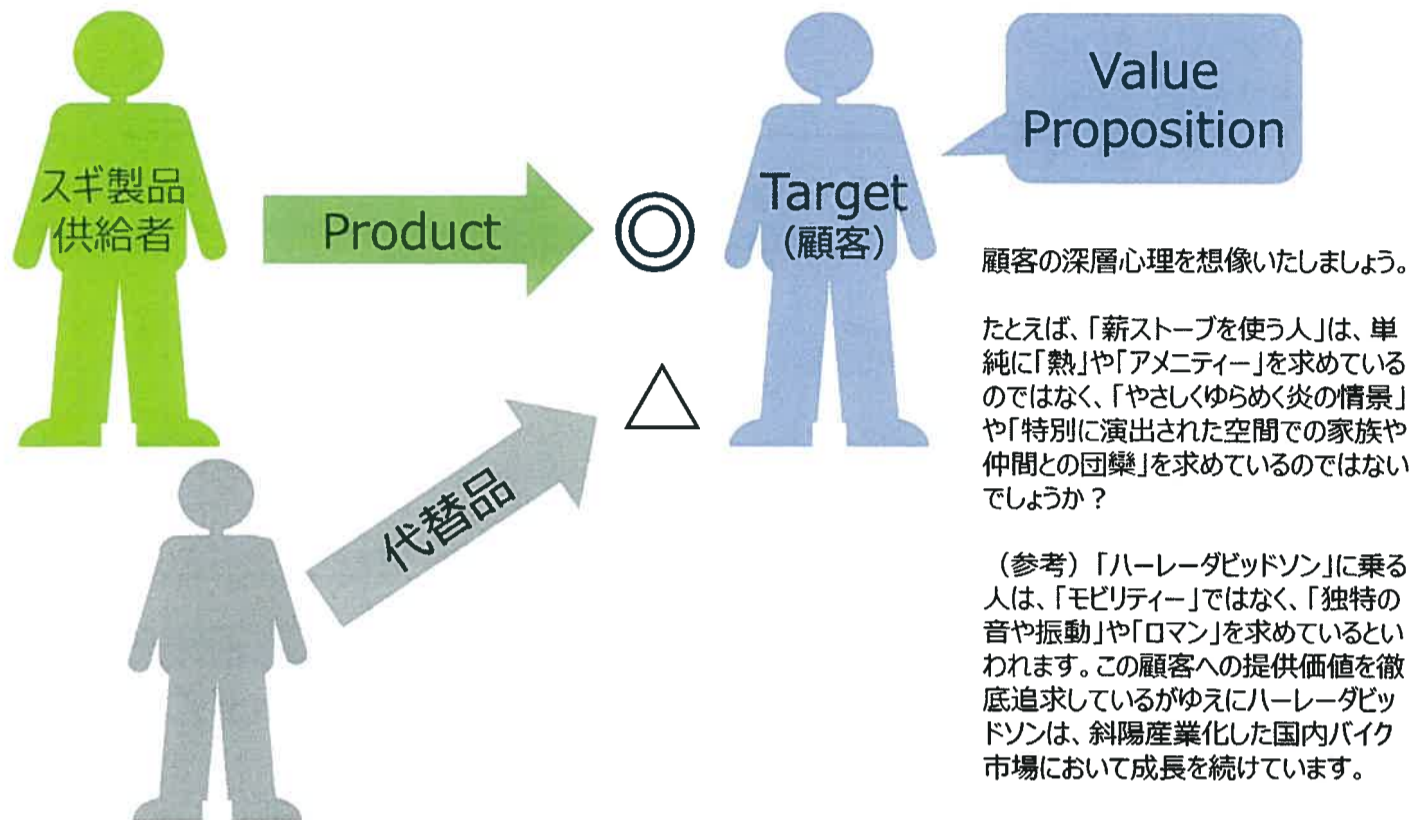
スギ製品供給者

Product

◎

Target
（顧客）

Value Proposition

△

代替品

顧客の深層心理を想像いたしましょう。

たとえば、「薪ストーブを使う人」は、単純に「熱」や「アメニティー」を求めているのではなく、「やさしくゆらめく炎の情景」や「特別に演出された空間での家族や仲間との団欒」を求めているのではないでしょうか？

（参考）「ハーレーダビッドソン」に乗る人は、「モビリティー」ではなく、「独特の音や振動」や「ロマン」を求めているといわれます。この顧客への提供価値を徹底追求しているがゆえにハーレーダビッドソンは、斜陽産業化した国内バイク市場において成長を続けています。